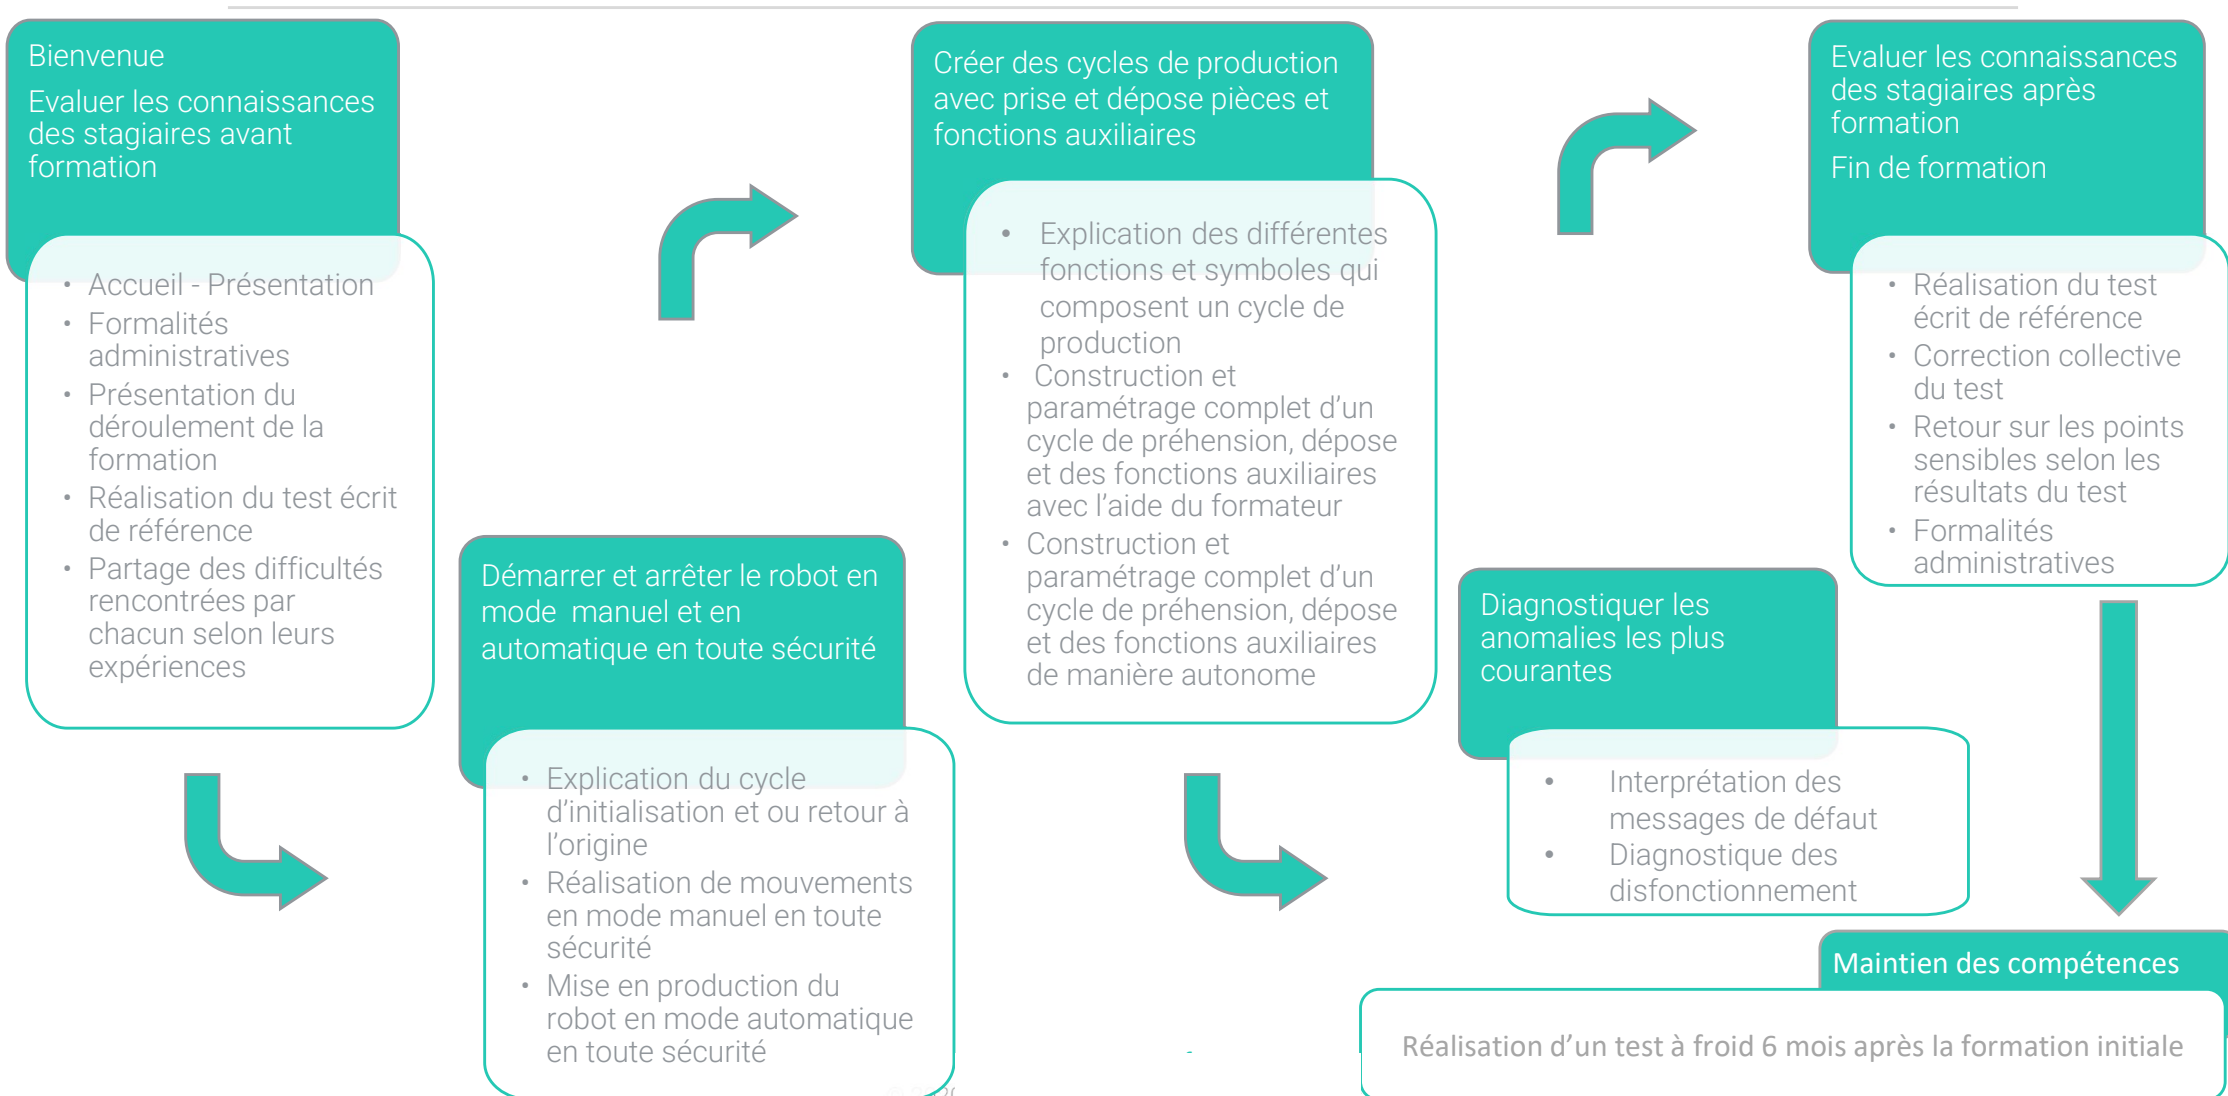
Bienvenue

Evaluer les connaissances des stagiaires avant formation

- Accueil - Présentation
- Formalités administratives
- Présentation du déroulement de la formation
- Réalisation du test écrit de référence
- Partage des difficultés rencontrées par chacun selon leurs expériences

Démarrer et arrêter le robot en mode manuel et en automatique en toute sécurité

- Explication du cycle d'initialisation et ou retour à l'origine
- Réalisation de mouvements en mode manuel en toute sécurité
- Mise en production du robot en mode automatique en toute sécurité

Créer des cycles de production avec prise et dépose pièces et fonctions auxiliaires

- Explication des différentes fonctions et symboles qui composent un cycle de production
- Construction et paramétrage complet d'un cycle de préhension, dépose et des fonctions auxiliaires avec l'aide du formateur
- Construction et paramétrage complet d'un cycle de préhension, dépose et des fonctions auxiliaires de manière autonome

Diagnostiquer les anomalies les plus courantes

- Interprétation des messages de défaut
- Diagnostique des disfonctionnement

Evaluer les connaissances des stagiaires après formation

Fin de formation

- Réalisation du test écrit de référence
- Correction collective du test
- Retour sur les points sensibles selon les résultats du test
- Formalités administratives

Maintien des compétences

Réalisation d'un test à froid 6 mois après la formation initiale